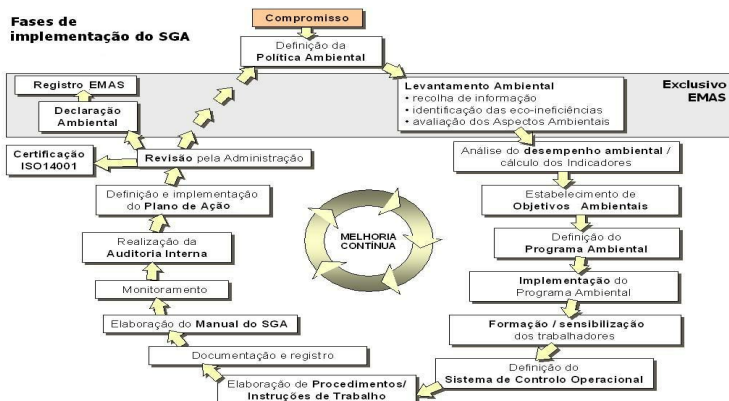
Fases de implementação do SGA

Compromisso

Definição da Política Ambiental

Levantamento Ambiental
• recolha de informação
• identificação das eco-ineficiências
• avaliação dos Aspectos Ambientais

Exclusivo EMAS

Registro EMAS

Declaração Ambiental

Certificação ISO14001

Revisão pela Administração

Análise do desempenho ambiental / cálculo dos Indicadores

Estabelecimento de Objetivos Ambientais

Definição e implementação do Plano de Ação

Realização da Auditoria Interna

MELHORIA CONTÍNUA

Definição do Programa Ambiental

Implementação do Programa Ambiental

Monitoramento

Elaboração do Manual do SGA

Formação / sensibilização dos trabalhadores

Documentação e registro

Definição do Sistema de Controlo Operacional

Elaboração de Procedimentos/ Instruções de Trabalho